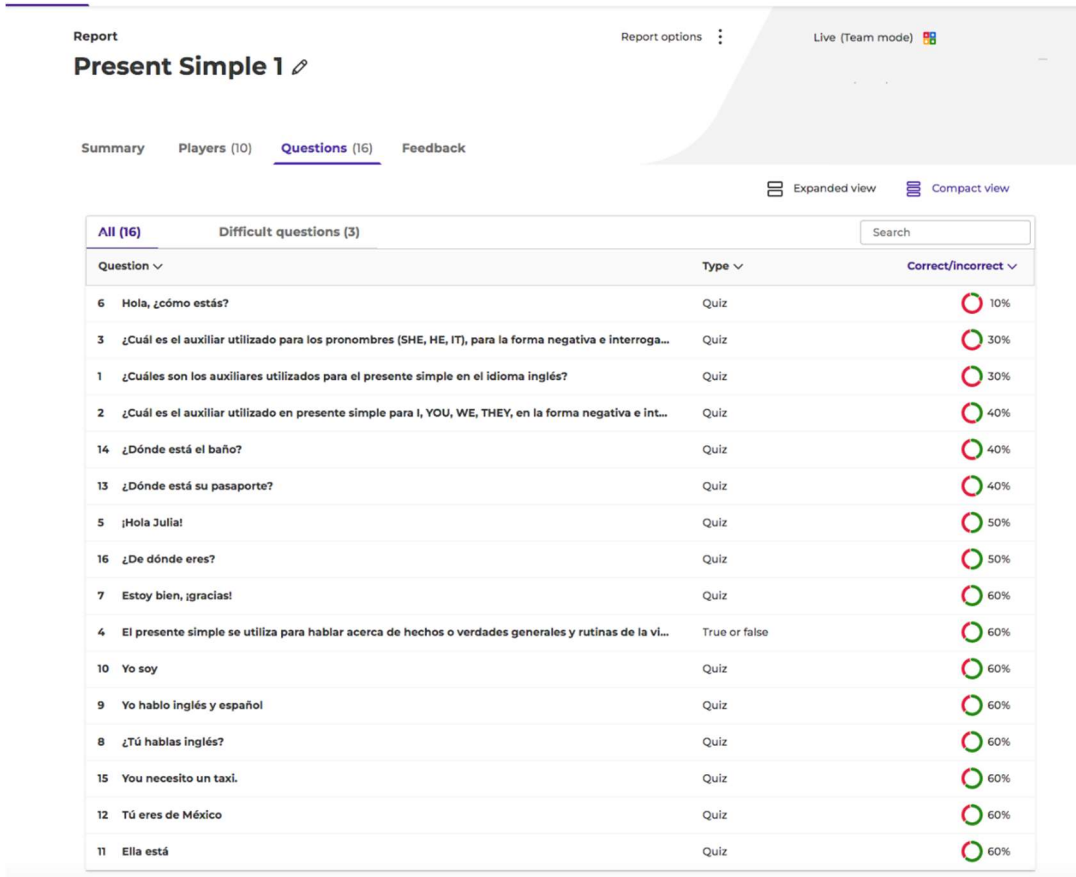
Report
Present Simple 1

Report options

Live (Team mode)

Summary Players (10) Questions (16) Feedback

Expanded view Compact view

All (16) Difficult questions (3)

Search

| Question | Type | Correct/incorrect |
|---|---|---|
| 6 Hola, ¿cómo estás? | Quiz | 10% |
| 3 ¿Cuál es el auxiliar utilizado para los pronombres (SHE, HE, IT), para la forma negativa e interroga... | Quiz | 30% |
| 1 ¿Cuáles son los auxiliares utilizados para el presente simple en el idioma inglés? | Quiz | 30% |
| 2 ¿Cuál es el auxiliar utilizado en presente simple para I, YOU, WE, THEY, en la forma negativa e int... | Quiz | 40% |
| 14 ¿Dónde está el baño? | Quiz | 40% |
| 13 ¿Dónde está su pasaporte? | Quiz | 40% |
| 5 ¡Hola Julia! | Quiz | 50% |
| 16 ¿De dónde eres? | Quiz | 50% |
| 7 Estoy bien, ¡gracias! | Quiz | 60% |
| 4 El presente simple se utiliza para hablar acerca de hechos o verdades generales y rutinas de la vi... | True or false | 60% |
| 10 Yo soy | Quiz | 60% |
| 9 Yo hablo inglés y español | Quiz | 60% |
| 8 ¿Tú hablas inglés? | Quiz | 60% |
| 15 You necesito un taxi. | Quiz | 60% |
| 12 Tú eres de México | Quiz | 60% |
| 11 Ella está | Quiz | 60% |